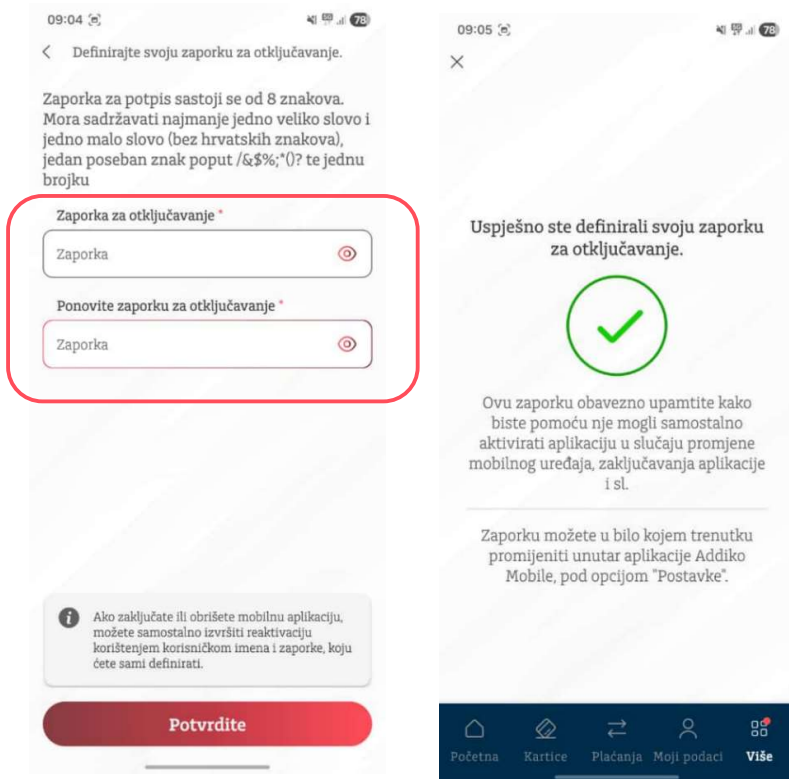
09:04

78

Definirajte svoju zaporku za otključavanje.

Zaporka za potpis sastoji se od 8 znakova. Mora sadržavati najmanje jedno veliko slovo i jedno malo slovo (bez hrvatskih znakova), jedan poseban znak poput /&$%;*()? te jednu brojku

Zaporka za otključavanje *

Zaporka

Ponovite zaporku za otključavanje *

Zaporka

Ako zaključate ili obrišete mobilnu aplikaciju, možete samostalno izvršiti reaktivaciju korištenjem korisničkom imena i zaporke, koju ćete sami definirati.

Potvrdite

09:05

78

Uspješno ste definirali svoju zaporku za otključavanje.

Ovu zaporku obavezno upamtite kako biste pomoću nje mogli samostalno aktivirati aplikaciju u slučaju promjene mobilnog uređaja, zaključavanja aplikacije i sl.

Zaporku možete u bilo kojem trenutku promijeniti unutar aplikacije Addiko Mobile, pod opcijom "Postavke".

Početna Kartice Plaćanja Moji podaci Više